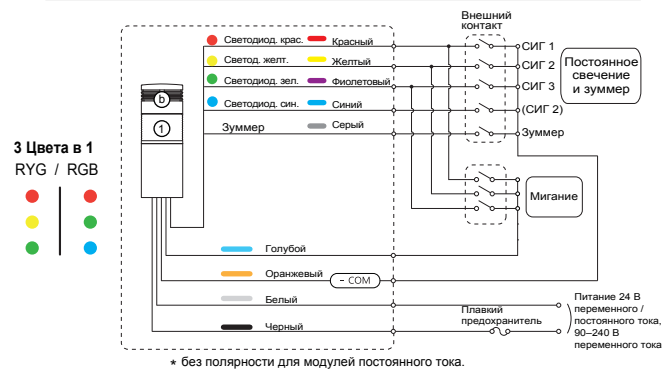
3 Цвета в 1
RYG / RGB

Светодиод. крас.
Светод. желт.
Светодиод. зел.
Светодиод. син.
Зуммер

Красный
Желтый
Фиолетовый
Синий
Серый

b
1

Внешний контакт

СИГ 1
СИГ 2
СИГ 3
(СИГ 2)
Зуммер

Постоянное свечение и зуммер

Мигание

Голубой
Оранжевый
- COM
Белый
Черный

Плавкий предохранитель

Питание 24 В переменного / постоянного тока, 90–240 В переменного тока

* без полярности для модулей постоянного тока.